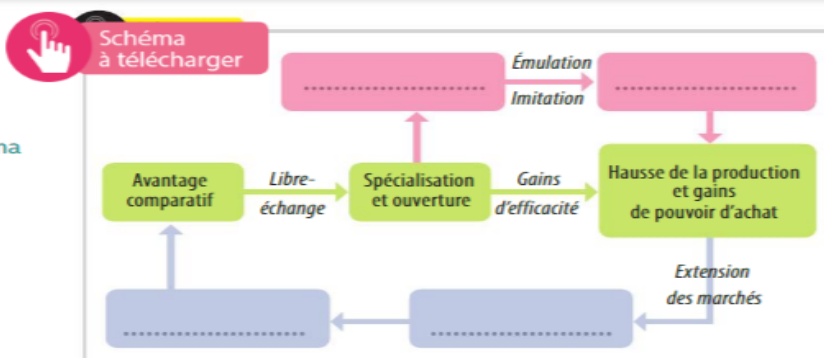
Schéma à télécharger

na

..............................

Émulation

Imitation

..............................

Avantage comparatif

Libre-échange

Spécialisation et ouverture

Gains d'efficacité

Hausse de la production et gains de pouvoir d'achat

Extension des marchés

..............................

..............................